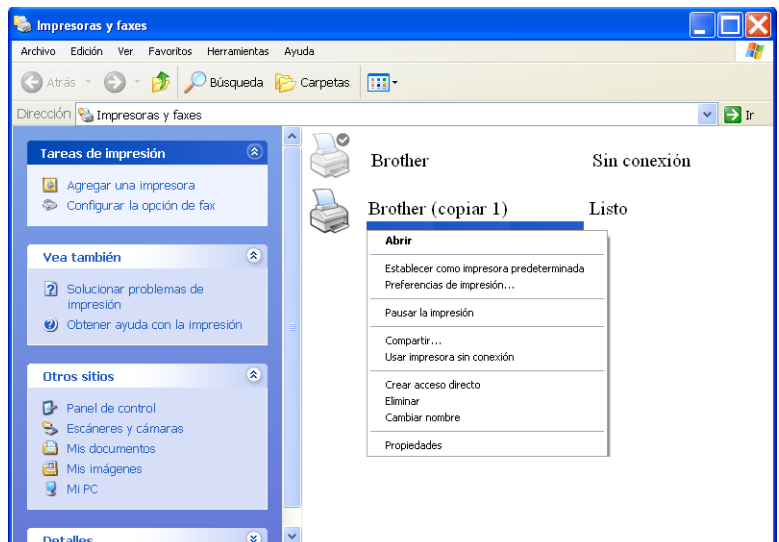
Impresoras y faxes

Archivo Edición Ver Favoritos Herramientas Ayuda

Atrás Búsqueda Carpetas

Dirección Impresoras y faxes Ir

Tareas de impresión

Agregar una impresora
Configurar la opción de fax

Vea también

Solucionar problemas de impresión
Obtener ayuda con la impresión

Otros sitios

Panel de control
Escáneres y cámaras
Mis documentos
Mis imágenes
Mi PC

Detalles

Brother Sin conexión

Brother (copiar 1) Listo

Abrir

Establecer como impresora predeterminada
Preferencias de impresión...

Pausar la impresión

Compartir...
Usar impresora sin conexión

Crear acceso directo
Eliminar
Cambiar nombre

Propiedades